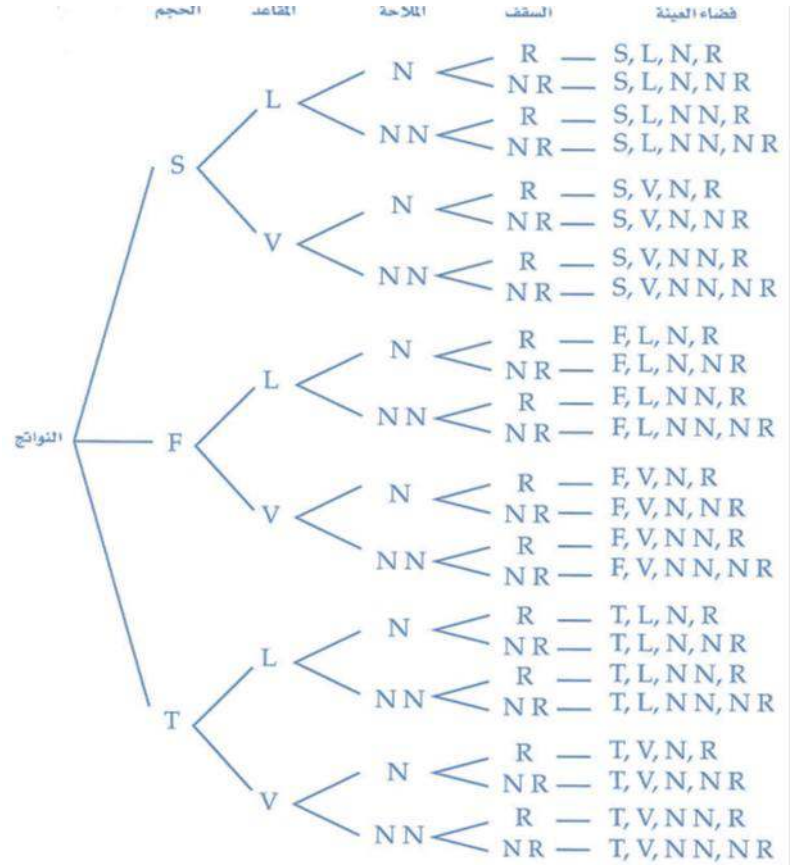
الحجم المقاعد الملاحة السقف فضاء العينة

النواتج

S
L
N
R — S, L, N, R
NR — S, L, N, NR
NN
R — S, L, NN, R
NR — S, L, NN, NR
V
N
R — S, V, N, R
NR — S, V, N, NR
NN
R — S, V, NN, R
NR — S, V, NN, NR

F
L
N
R — F, L, N, R
NR — F, L, N, NR
NN
R — F, L, NN, R
NR — F, L, NN, NR
V
N
R — F, V, N, R
NR — F, V, N, NR
NN
R — F, V, NN, R
NR — F, V, NN, NR

T
L
N
R — T, L, N, R
NR — T, L, N, NR
NN
R — T, L, NN, R
NR — T, L, NN, NR
V
N
R — T, V, N, R
NR — T, V, N, NR
NN
R — T, V, NN, R
NR — T, V, NN, NR